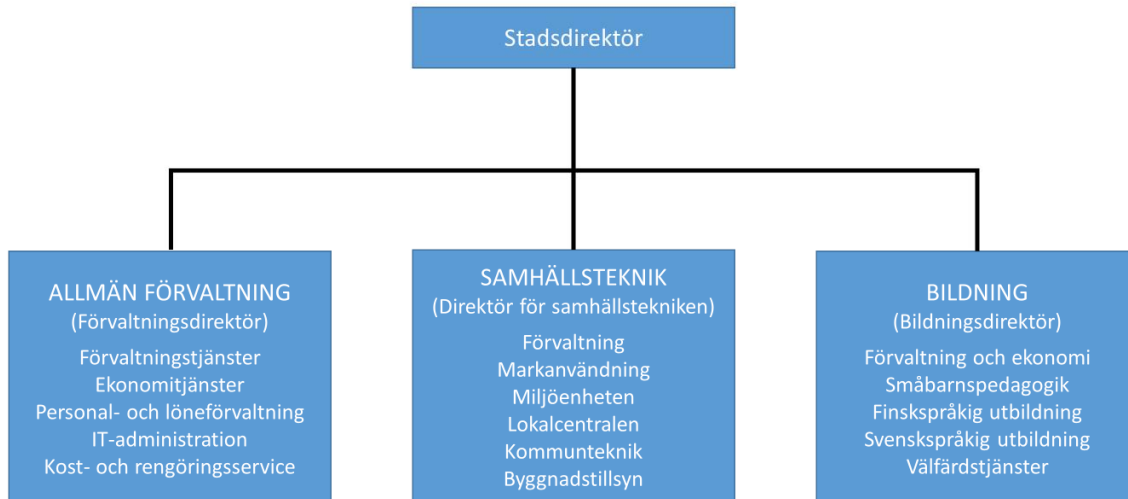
Stadsdirektör

ALLMÄN FÖRVALTNING
(Förvaltningsdirektör)
Förvaltningstjänster
Ekonomitjänster
Personal- och löneförvaltning
IT-administration
Kost- och rengöringsservice

SAMHÄLLSTEKNIK
(Direktör för samhällstekniken)
Förvaltning
Markanvändning
Miljöenheten
Lokalcentralen
Kommunteknik
Byggnadstillsyn

BILDNING
(Bildningsdirektör)
Förvaltning och ekonomi
Småbarnspedagogik
Finskspråkig utbildning
Svenskspråkig utbildning
Välfärdstjänster